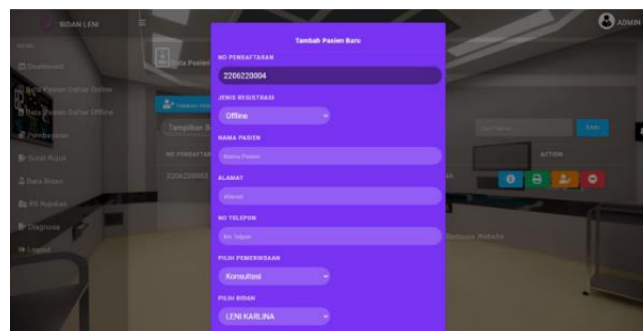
BIDAN LENI

ADMIN

Dashboard

Data Pasien Daftar Online

Data Pasien Daftar Offline

Pembayaran

Surat Rujuk

Data Bidan

Rit Rujukan

Diagnosa

Logout

Data Pasien

Tampilkan

NO PENDAFTARAN

2206220003

ACTION

CARI

Tambah Pasien Baru

NO PENDAFTARAN

2206220004

JENIS REGISTRASI

Offline

NAMA PASIEN

Nama Pasien

ALAMAT

Alamat

NO TELEPON

No Telpon

PILIH PEMERIKSAAN

Konsultasi

PILIH BIDAN

LENI KARLINA